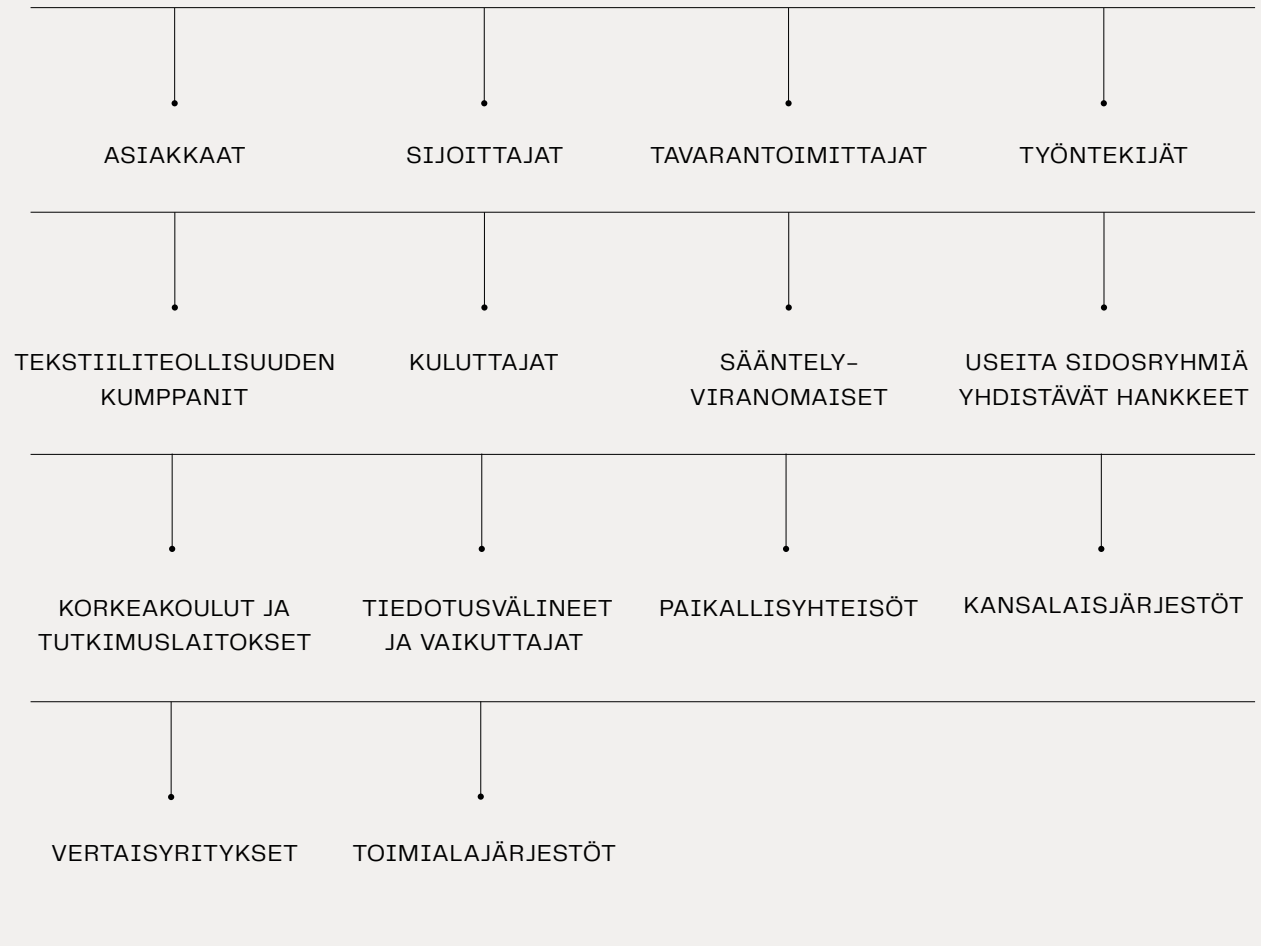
ASIAKKAAT

SIJOITTAJAT

TAVARANTOIMITTAJAT

TYÖNTEKIJÄT

TEKSTIILITEOLLISUUDEN KUMPPANIT

KULUTTAJAT

SÄÄNTELY-VIRANOMAISET

USEITA SIDOSRYHMIÄ YHDISTÄVÄT HANKKEET

KORKEAKOULUT JA TUTKIMUSLAITOKSET

TIEDOTUSVÄLINEET JA VAIKUTTAJAT

PAIKALLISYHTEISÖT

KANSALAISJÄRJESTÖT

VERTAISYRITYKSET

TOIMIALAJÄRJESTÖT